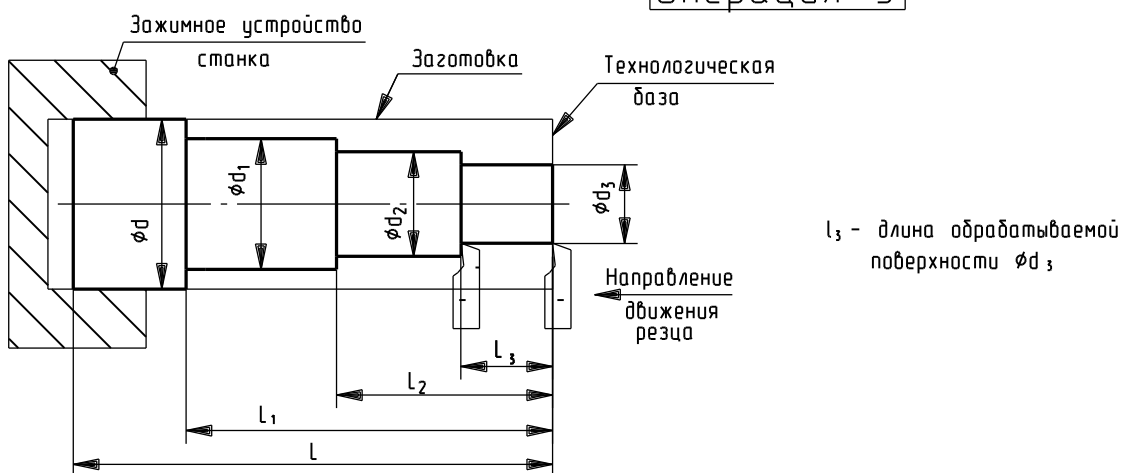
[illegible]

Зажимное устройство станка

Заготовка

Технологическая база

$\phi d$

$\phi d_1$

$\phi d_2$

$\phi d_3$

Направление движения резца

$l_3$ – длина обрабатываемой поверхности $\phi d_3$

$L_3$

$L_2$

$L_1$

$L$